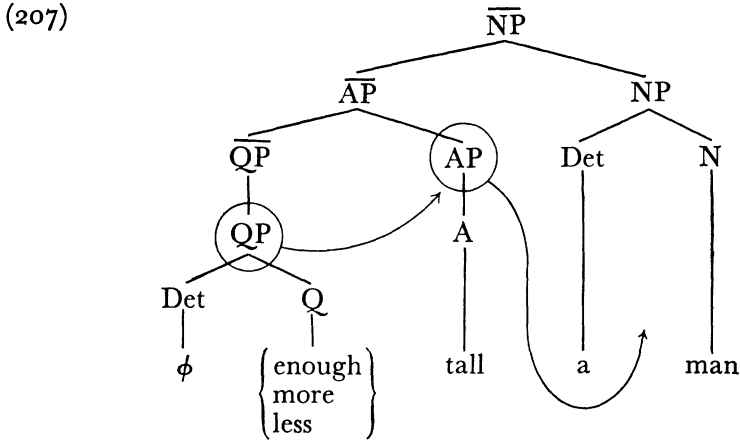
(207)

$\overline{\text{NP}}$

$\overline{\text{AP}}$

NP

$\overline{\text{QP}}$

AP

Det

N

QP

A

Det

Q

$\phi$

$\begin{Bmatrix}\text{enough}\\\text{more}\\\text{less}\end{Bmatrix}$

tall

a

man